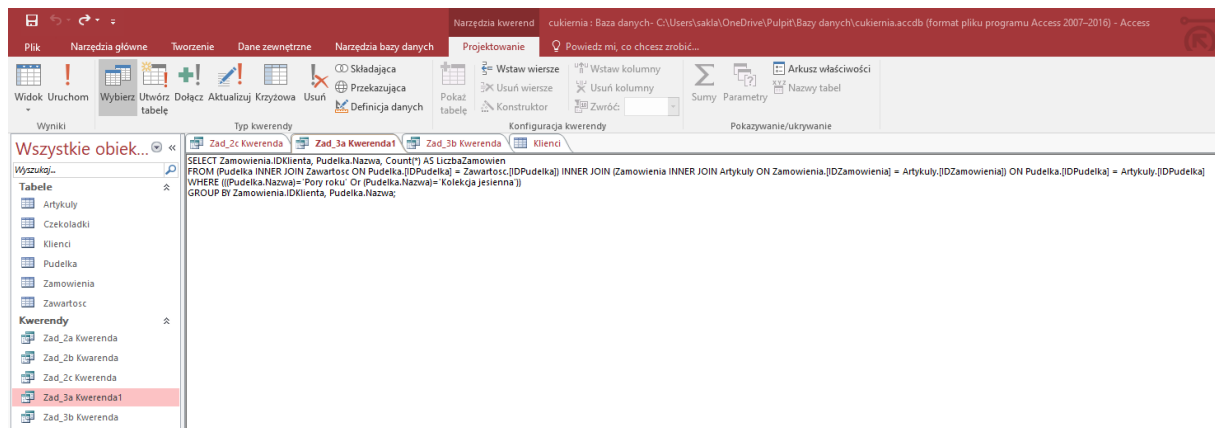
Narzędzia kwerend cukiernia : Baza danych- C:\Users\sakla\OneDrive\Pulpit\Bazy danych\cukiernia.accdb (format pliku programu Access 2007–2016) - Access

Plik Narzędzia główne Tworzenie Dane zewnętrzne Narzędzia bazy danych Projektowanie Powiedz mi, co chcesz zrobić...

Widok Uruchom Wybierz Utwórz tabelę Dołącz Aktualizuj Krzyżowa Usuń Składająca Przekazująca Definicja danych Pokaż tabelę Wstaw wiersze Usuń wiersze Konstruktor Wstaw kolumny Usuń kolumny Zwróć: Sumy Parametry Arkusz właściwości Nazwy tabel

Wyniki Typ kwerendy Konfiguracja kwerendy Pokazywanie/ukrywanie

Wszystkie obiek...

Wyszukaj...

Tabele
Artykuly
Czekoladki
Klienci
Pudelka
Zamowienia
Zawartosc

Kwerendy
Zad_2a Kwerenda
Zad_2b Kwarenda
Zad_2c Kwerenda
Zad_3a Kwerenda1
Zad_3b Kwerenda

Zad_2c Kwerenda Zad_3a Kwerenda1 Zad_3b Kwerenda Klienci

SELECT Zamowienia.IDKlienta, Pudelka.Nazwa, Count(*) AS LiczbaZamowien
FROM (Pudelka INNER JOIN Zawartosc ON Pudelka.[IDPudelka] = Zawartosc.[IDPudelka]) INNER JOIN (Zamowienia INNER JOIN Artykuly ON Zamowienia.[IDZamowienia] = Artykuly.[IDZamowienia]) ON Pudelka.[IDPudelka] = Artykuly.[IDPudelka]
WHERE (((Pudelka.Nazwa)='Pory roku' Or (Pudelka.Nazwa)='Kolekcja jesienna'))
GROUP BY Zamowienia.IDKlienta, Pudelka.Nazwa;